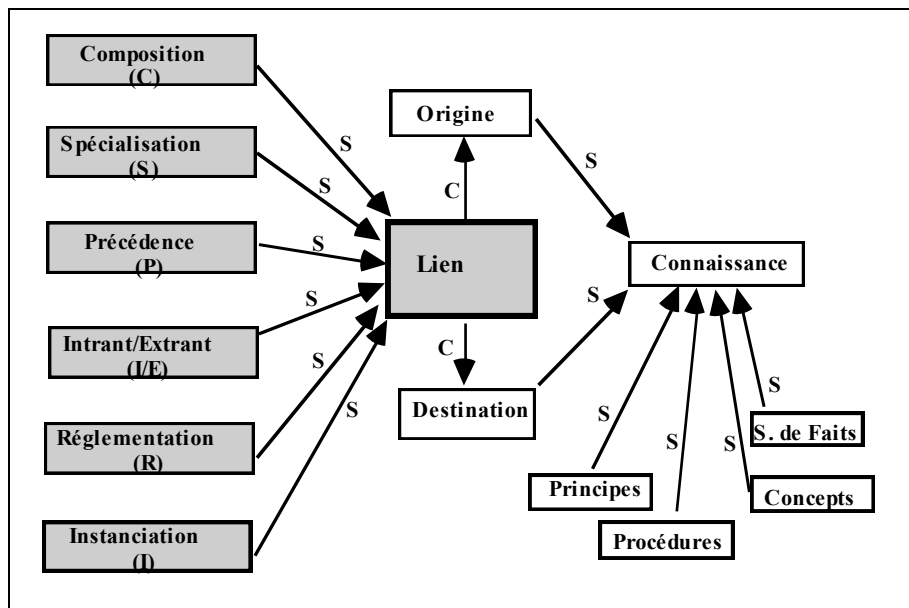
Composition (C)

Spécialisation (S)

Précédence (P)

Intrant/Extrant (I/E)

Réglementation (R)

Instanciation (I)

S

S

S

S

S

S

Lien

C

Origine

C

Destination

S

S

Connaissance

S

S

S

S

Principes

Procédures

Concepts

S. de Faits